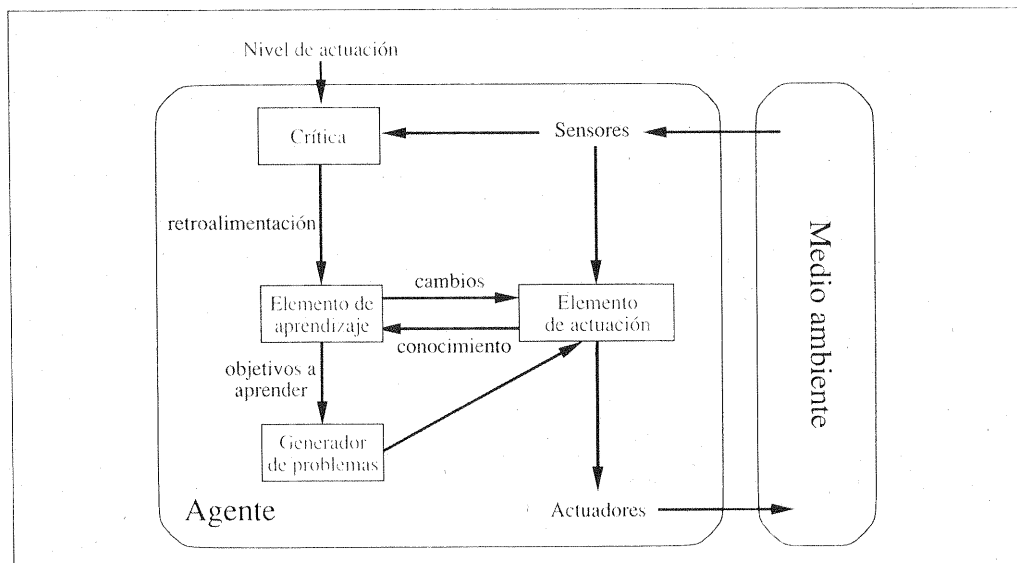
Nivel de actuación

Crítica

Sensores

retroalimentación

cambios

Elemento de aprendizaje

Elemento de actuación

conocimiento

objetivos a aprender

Generador de problemas

Agente

Actuadores

Medio ambiente